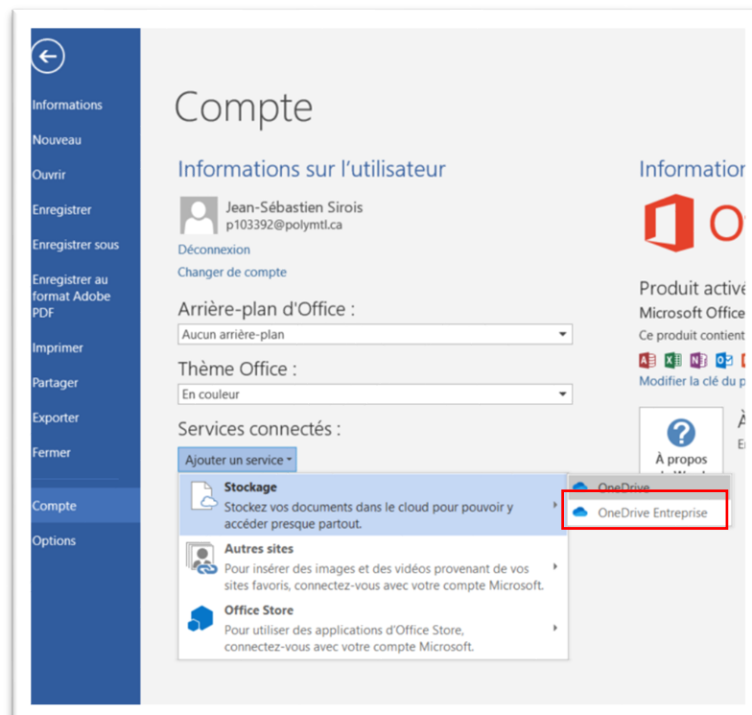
Informations

Nouveau

Ouvrir

Enregistrer

Enregistrer sous

Enregistrer au format Adobe PDF

Imprimer

Partager

Exporter

Fermer

Compte

Options

Compte

Informations sur l'utilisateur

Jean-Sébastien Sirois
p103392@polymtl.ca

Déconnexion

Changer de compte

Arrière-plan d'Office :

Aucun arrière-plan

Thème Office :

En couleur

Services connectés :

Ajouter un service

Stockage
Stockez vos documents dans le cloud pour pouvoir y accéder presque partout.

Autres sites
Pour insérer des images et des vidéos provenant de vos sites favoris, connectez-vous avec votre compte Microsoft.

Office Store
Pour utiliser des applications d'Office Store, connectez-vous avec votre compte Microsoft.

OneDrive

OneDrive Entreprise

Informatio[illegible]

O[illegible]

Produit active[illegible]

Microsoft Office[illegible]

Ce produit contient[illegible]

Modifier la clé du p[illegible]

À propos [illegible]

À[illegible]

E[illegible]